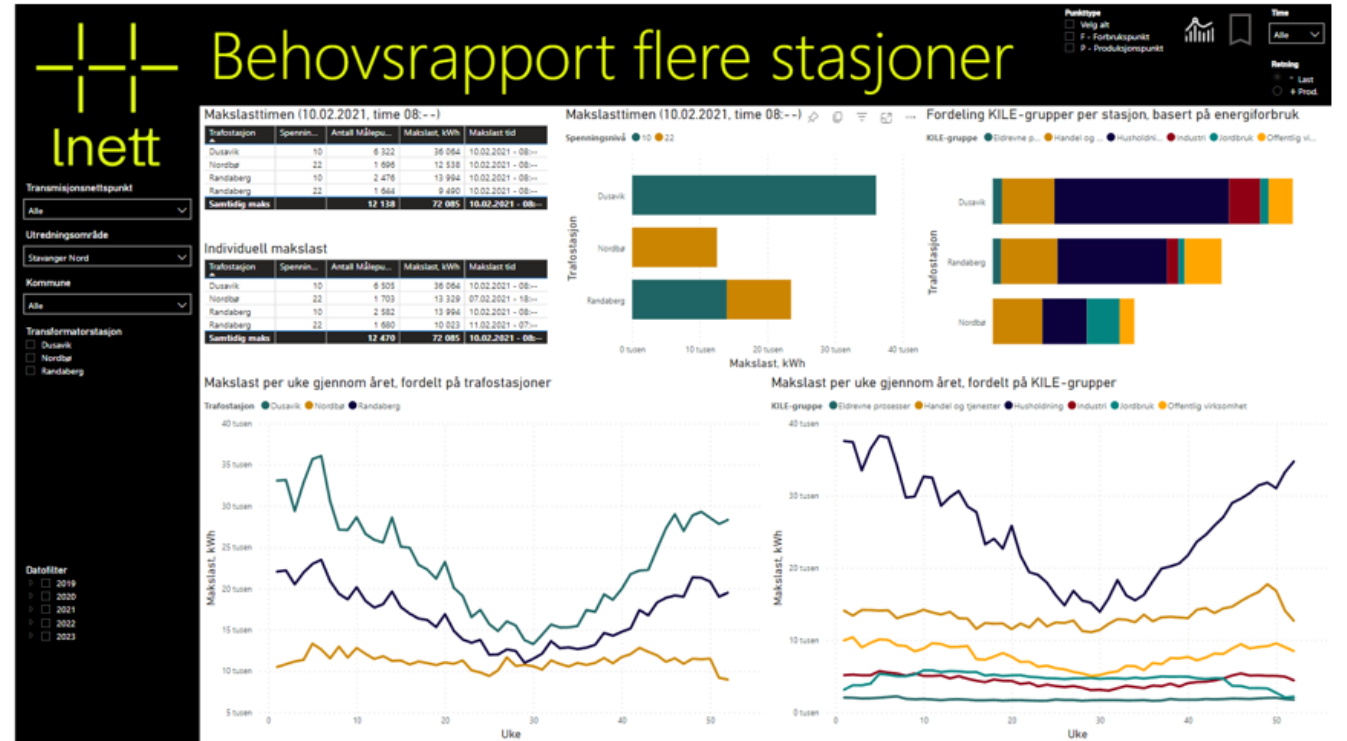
lnett

Behovsrapport flere stasjoner

Punkttype
Velg alt
F - Forbrukspunkt
P - Produksjonspunkt

Time
Alle

Retning
Last
Prod.

Transmisjonsnettspunkt
Alle

Utredningsområde
Stavanger Nord

Kommune
Alle

Transformatorstasjon
Dusavik
Nordbø
Randaberg

Datofilter
2019
2020
2021
2022
2023

Makslasttimen (10.02.2021, time 08:--)

| Trafostasjon | Spennin... | Antall Målepu... | Makslast, kWh | Makslast tid |
|---|---|---|---|---|
| Dusavik | 10 | 6 322 | 36 064 | 10.02.2021 - 08:-- |
| Nordbø | 22 | 1 696 | 12 538 | 10.02.2021 - 08:-- |
| Randaberg | 10 | 2 476 | 13 994 | 10.02.2021 - 08:-- |
| Randaberg | 22 | 1 644 | 9 490 | 10.02.2021 - 08:-- |
| Samtidig maks | | 12 138 | 72 085 | 10.02.2021 - 08:-- |

Individuell makslast

| Trafostasjon | Spennin... | Antall Målepu... | Makslast, kWh | Makslast tid |
|---|---|---|---|---|
| Dusavik | 10 | 6 505 | 36 064 | 10.02.2021 - 08:-- |
| Nordbø | 22 | 1 703 | 13 329 | 07.02.2021 - 18:-- |
| Randaberg | 10 | 2 582 | 13 994 | 10.02.2021 - 08:-- |
| Randaberg | 22 | 1 680 | 10 023 | 11.02.2021 - 07:-- |
| Samtidig maks | | 12 470 | 72 085 | 10.02.2021 - 08:-- |

Makslasttimen (10.02.2021, time 08:--)
Spenningsnivå 10 22
Trafostasjon
Dusavik
Nordbø
Randaberg
0 tusen 10 tusen 20 tusen 30 tusen 40 tusen
Makslast, kWh

Fordeling KILE-grupper per stasjon, basert på energiforbruk
KILE-gruppe Eldrevne p... Handel og ... Husholdni... Industri Jordbruk Offentlig vi...
Trafostasjon
Dusavik
Randaberg
Nordbø

Makslast per uke gjennom året, fordelt på trafostasjoner
Trafostasjon Dusavik Nordbø Randaberg
40 tusen
35 tusen
30 tusen
25 tusen
20 tusen
15 tusen
10 tusen
5 tusen
Makslast, kWh
0 10 20 30 40 50
Uke

Makslast per uke gjennom året, fordelt på KILE-grupper
KILE-gruppe Eldrevne prosesser Handel og tjenester Husholdning Industri Jordbruk Offentlig virksomhet
40 tusen
30 tusen
20 tusen
10 tusen
0 tusen
Makslast, kWh
0 10 20 30 40 50
Uke